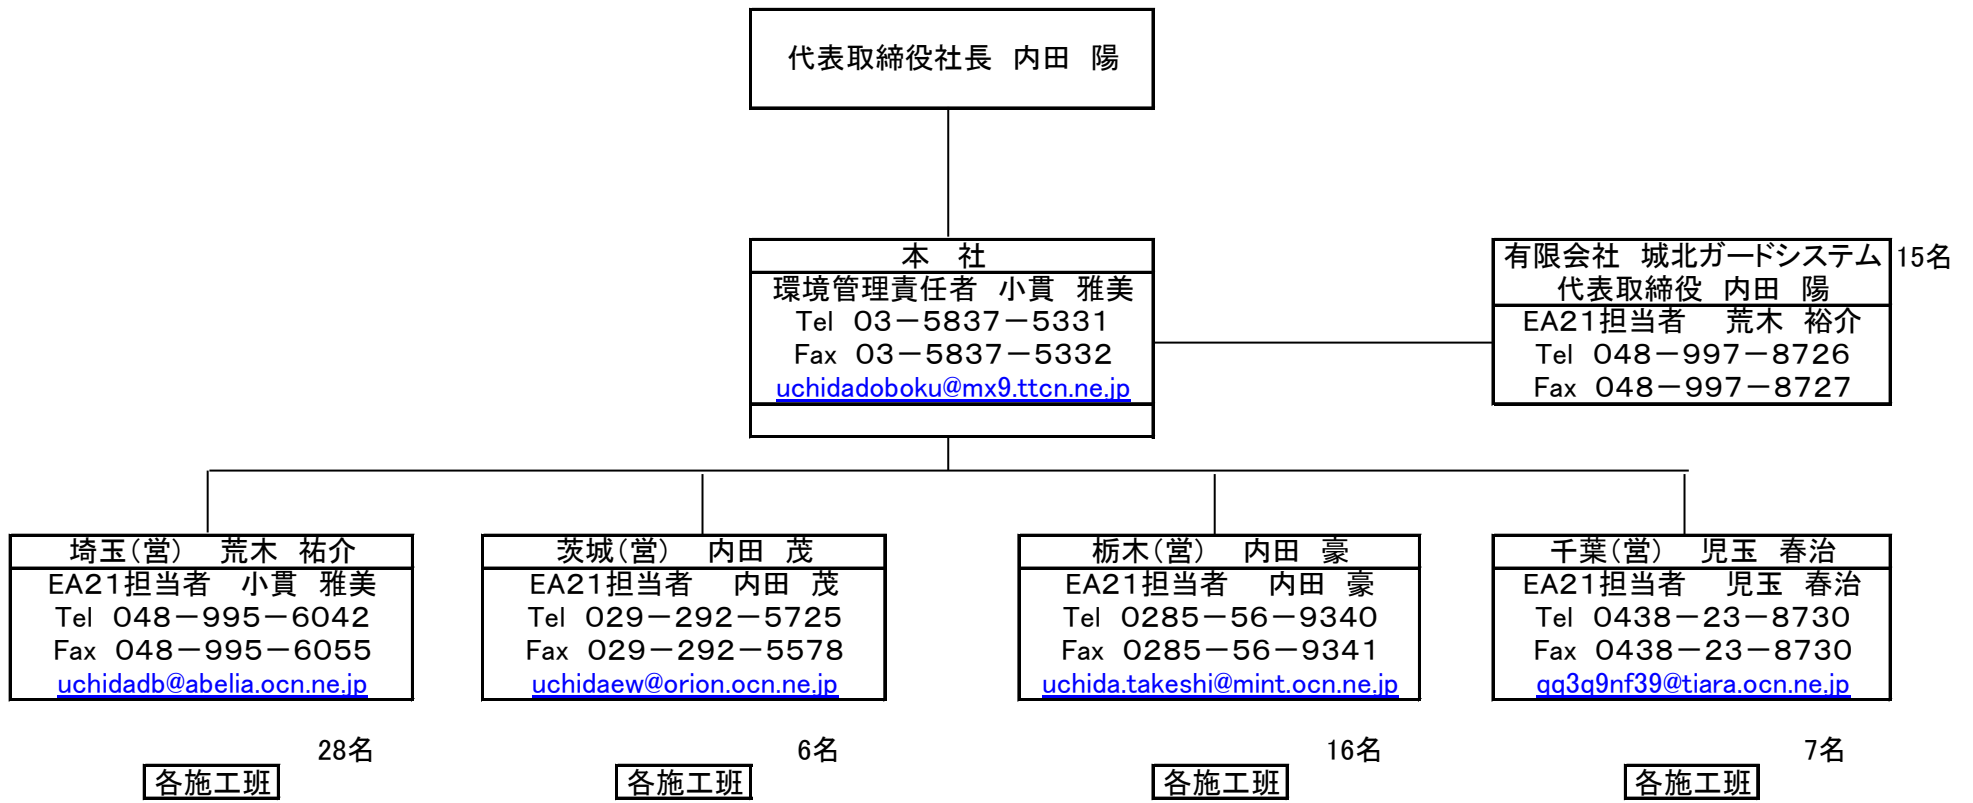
代表取締役社長　内田　陽

本　社
環境管理責任者　小貫　雅美
Tel　03－5837－5331
Fax　03－5837－5332
uchidadoboku@mx9.ttcn.ne.jp

有限会社　城北ガードシステム
代表取締役　内田　陽
EA21担当者　荒木　裕介
Tel　048－997－8726
Fax　048－997－8727
15名

埼玉(営)　荒木　祐介
EA21担当者　小貫　雅美
Tel　048－995－6042
Fax　048－995－6055
uchidadb@abelia.ocn.ne.jp
28名
各施工班

茨城(営)　内田　茂
EA21担当者　内田　茂
Tel　029－292－5725
Fax　029－292－5578
uchidaew@orion.ocn.ne.jp
6名
各施工班

栃木(営)　内田　豪
EA21担当者　内田　豪
Tel　0285－56－9340
Fax　0285－56－9341
uchida.takeshi@mint.ocn.ne.jp
16名
各施工班

千葉(営)　児玉　春治
EA21担当者　児玉　春治
Tel　0438－23－8730
Fax　0438－23－8730
gq3q9nf39@tiara.ocn.ne.jp
7名
各施工班